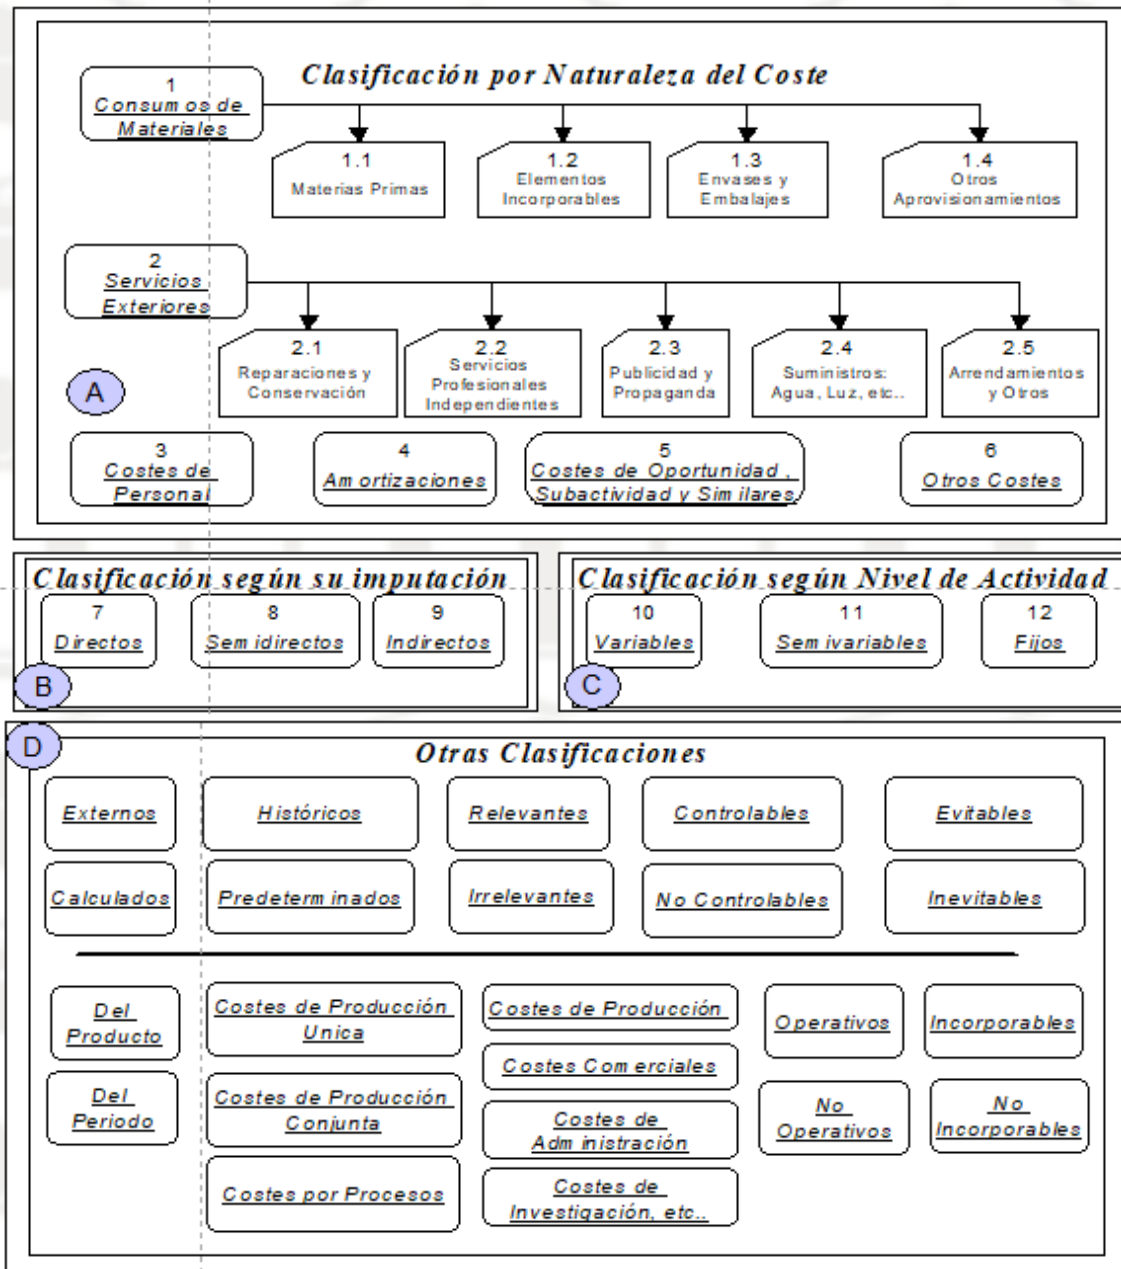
Clasificación por Naturaleza del Coste

1
Consumos de Materiales

1.1
Materias Primas

1.2
Elementos Incorporables

1.3
Envases y Embalajes

1.4
Otros Aprovisionamientos

2
Servicios Exteriores

2.1
Reparaciones y Conservación

2.2
Servicios Profesionales Independientes

2.3
Publicidad y Propaganda

2.4
Suministros: Agua, Luz, etc..

2.5
Arrendamientos y Otros

A

3
Costes de Personal

4
Amortizaciones

5
Costes de Oportunidad, Subactividad y Similares

6
Otros Costes

Clasificación según su imputación

7
Directos

8
Semidirectos

9
Indirectos

B

Clasificación según Nivel de Actividad

10
Variables

11
Semivariables

12
Fijos

C

D

Otras Clasificaciones

Externos

Históricos

Relevantes

Controlables

Evitables

Calculados

Predeterminados

Irrelevantes

No Controlables

Inevitables

Del Producto

Costes de Producción Unica

Costes de Producción

Operativos

Incorporables

Costes Comerciales

Del Periodo

Costes de Producción Conjunta

Costes de Administración

No Operativos

No Incorporables

Costes por Procesos

Costes de Investigación, etc..